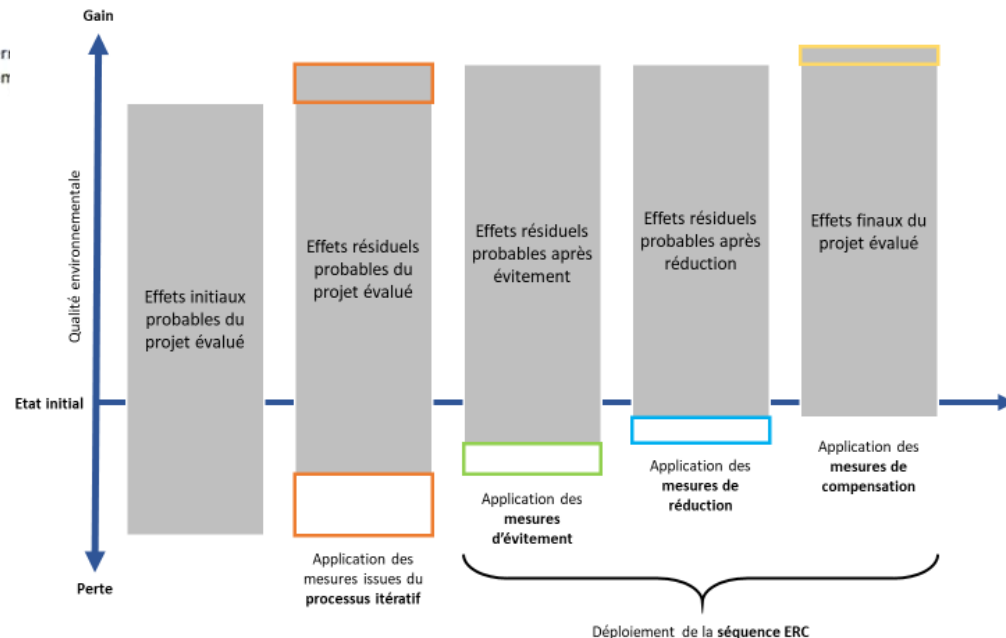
Gain

Qualité environnementale

Etat initial

Perte

Effets initiaux probables du projet évalué

Effets résiduels probables du projet évalué

Application des mesures issues du **processus itératif**

Effets résiduels probables après évitement

Application des **mesures d'évitement**

Effets résiduels probables après réduction

Application des **mesures de réduction**

Effets finaux du projet évalué

Application des **mesures de compensation**

Déploiement de la **séquence ERC**